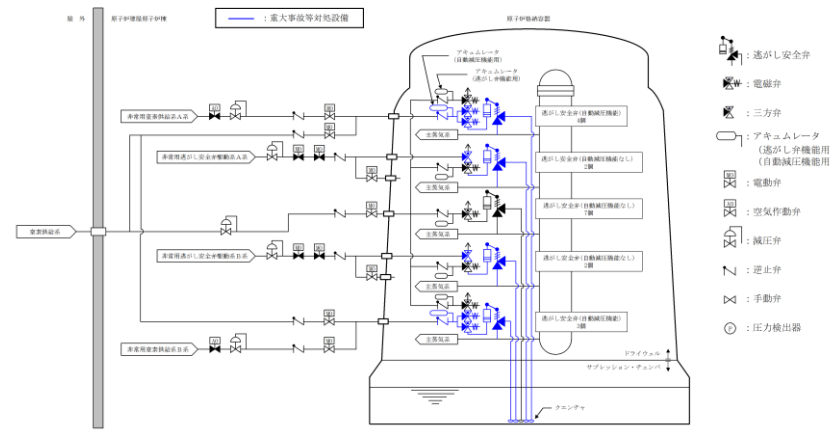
屋外

原子炉建屋原子炉棟

：重大事故等対処設備

原子炉格納容器

アキュムレータ
（自動減圧機能用）

アキュムレータ
（逃がし弁機能用）

非常用窒素供給系A系

非常用逃がし安全弁駆動系A系

窒素供給系

非常用逃がし安全弁駆動系B系

非常用窒素供給系B系

主蒸気系

主蒸気系

主蒸気系

主蒸気系

主蒸気系

逃がし安全弁（自動減圧機能）
4個

逃がし安全弁（自動減圧機能なし）
2個

逃がし安全弁（自動減圧機能なし）
7個

逃がし安全弁（自動減圧機能なし）
2個

逃がし安全弁（自動減圧機能）
3個

ドライウェル

サプレッション・チェンバ

クエンチャ

：逃がし安全弁

：電磁弁

：三方弁

：アキュムレータ
（逃がし弁機能用
（自動減圧機能用

：電動弁

：空気作動弁

：減圧弁

：逆止弁

：手動弁

P ：圧力検出器